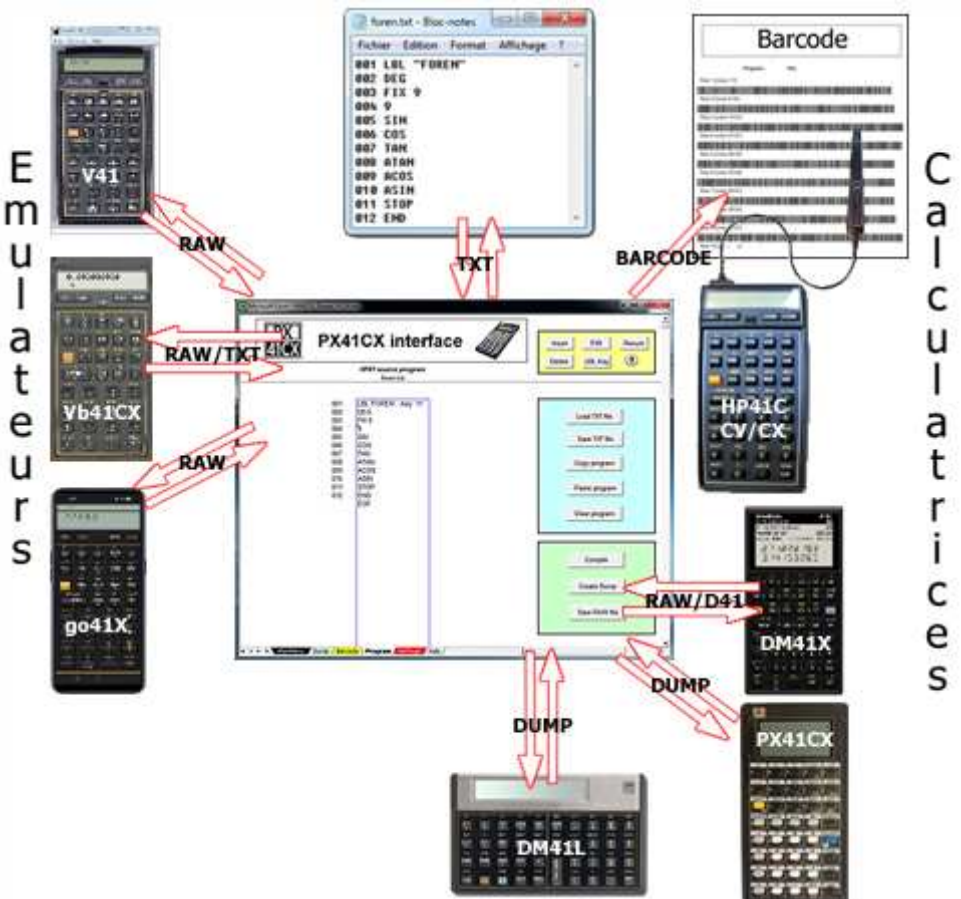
Emulateurs

V41

RAW

RAW/TXT

Vb41CX

RAW

go41X

foren.txt - Bloc-notes
Fichier Edition Format Affichage ?
001 LBL "FOREN"
002 DEG
003 FIX 9
004 9
005 SIN
006 COS
007 TAN
008 ATAN
009 ACOS
010 ASIN
011 STOP
012 END

TXT

Barcode

BARCODE

Calculatrices

PX41CX interface

HP41C CV/CX

RAW/D41

DM41X

DUMP

PX41CX

DUMP

DM41L